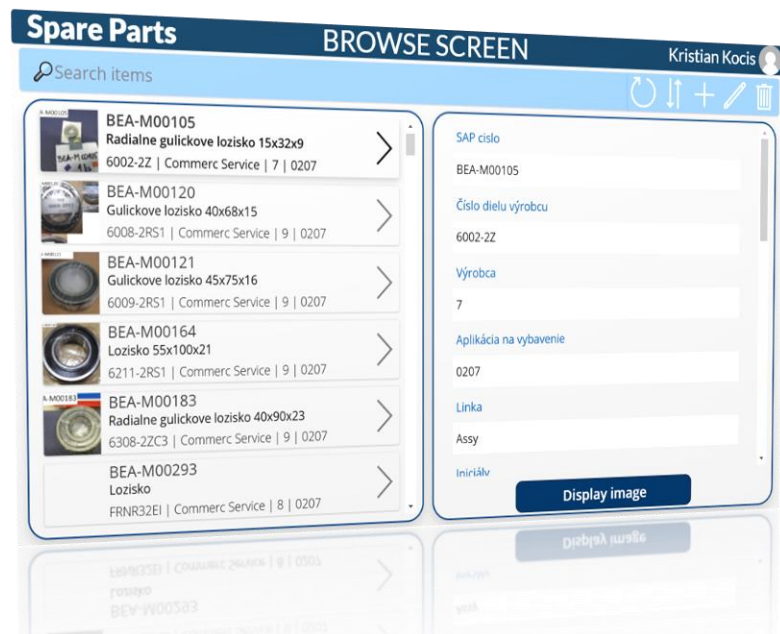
Spare Parts

BROWSE SCREEN

Kristian Kocis

Search items

BEA-M00105
Radialne gulickove lozisko 15x32x9
6002-2Z | Commerc Service | 7 | 0207

BEA-M00120
Gulickove lozisko 40x68x15
6008-2RS1 | Commerc Service | 9 | 0207

BEA-M00121
Gulickove lozisko 45x75x16
6009-2RS1 | Commerc Service | 9 | 0207

BEA-M00164
Lozisko 55x100x21
6211-2RS1 | Commerc Service | 9 | 0207

BEA-M00183
Radialne gulickove lozisko 40x90x23
6308-2ZC3 | Commerc Service | 9 | 0207

BEA-M00293
Lozisko
FRNR32EI | Commerc Service | 8 | 0207

SAP cislo
BEA-M00105

Číslo dielu výrobcu
6002-2Z

Výrobca
7

Aplikácia na vybavenie
0207

Linka
Assy

Iniciály

Display image